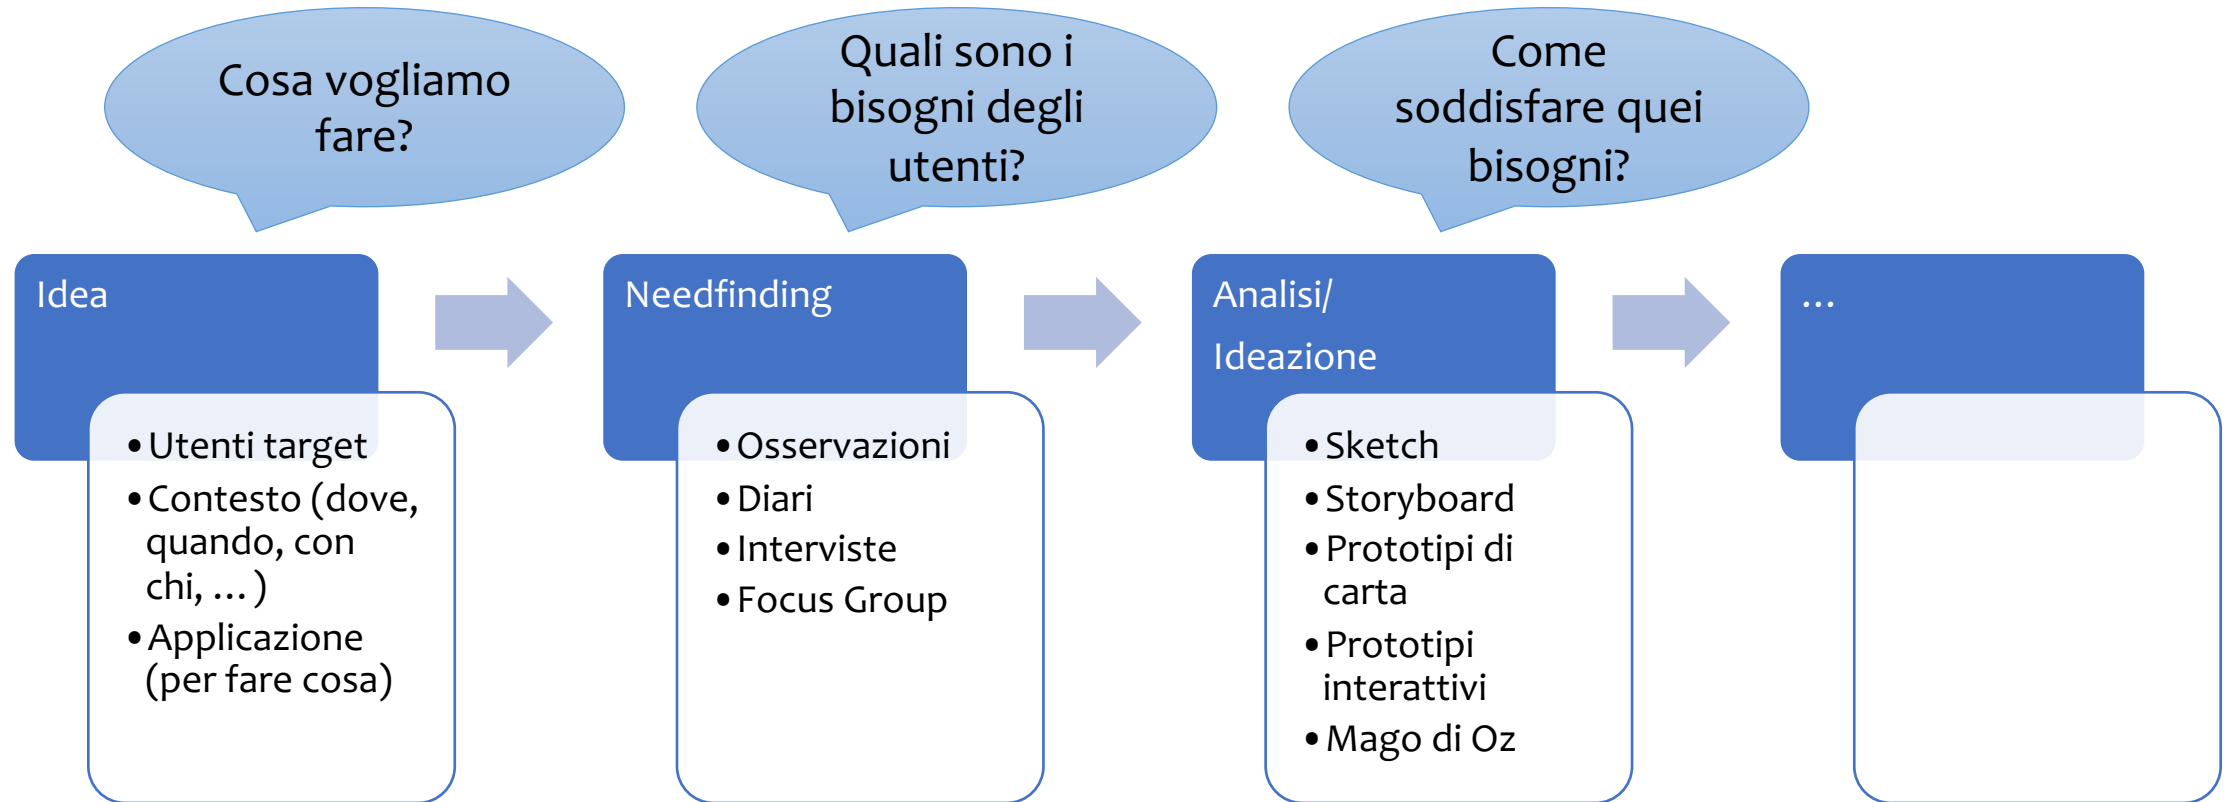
Cosa vogliamo fare?

Quali sono i bisogni degli utenti?

Come soddisfare quei bisogni?

Idea

• Utenti target
• Contesto (dove, quando, con chi, … )
• Applicazione (per fare cosa)

Needfinding

• Osservazioni
• Diari
• Interviste
• Focus Group

Analisi/
Ideazione

• Sketch
• Storyboard
• Prototipi di carta
• Prototipi interattivi
• Mago di Oz

…